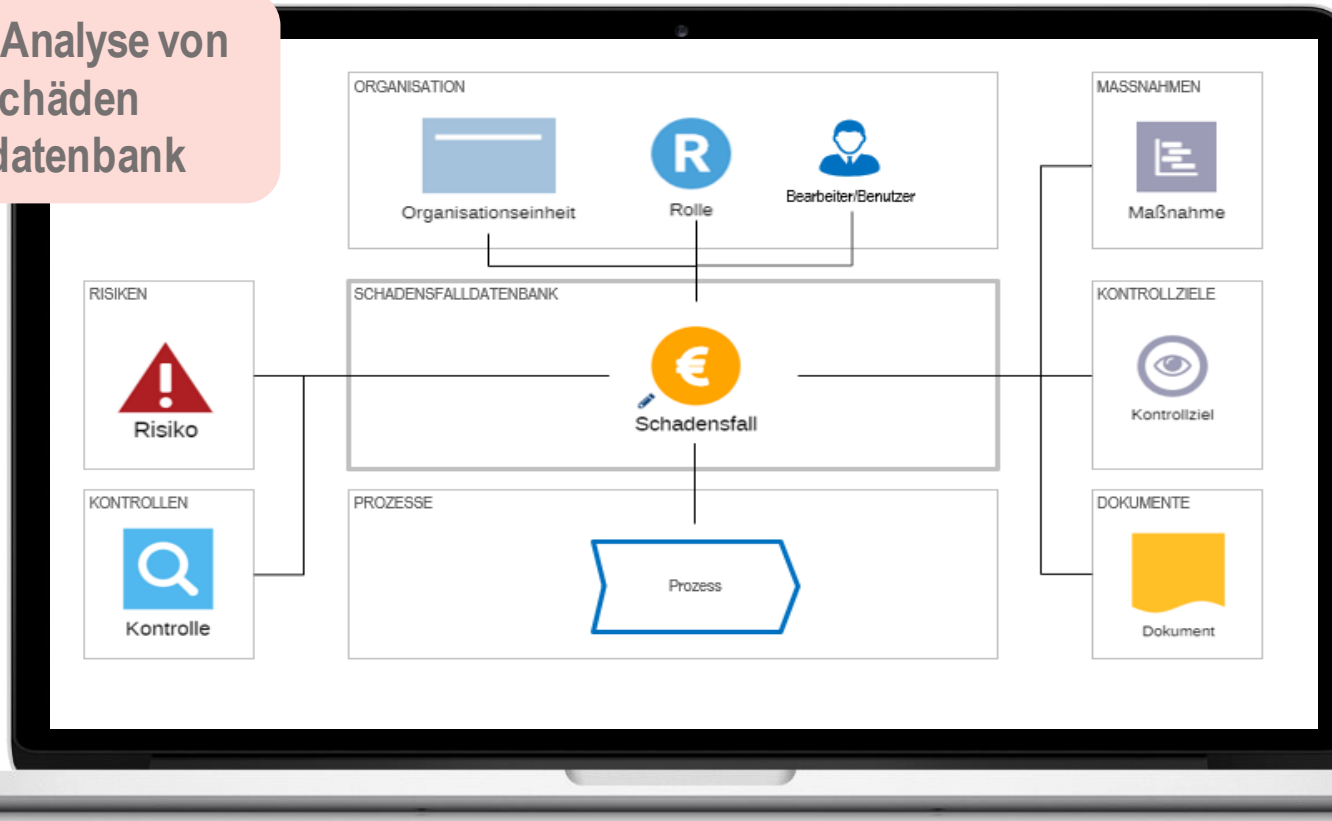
Analyse von
chäden
datenbank

ORGANISATION

Organisationseinheit

R

Rolle

Bearbeiter/Benutzer

MASSNAHMEN

Maßnahme

RISIKEN

Risiko

SCHADENSFALLDATENBANK

€

Schadensfall

KONTROLLZIELE

Kontrollziel

KONTROLLEN

Kontrolle

PROZESSE

Prozess

DOKUMENTE

Dokument